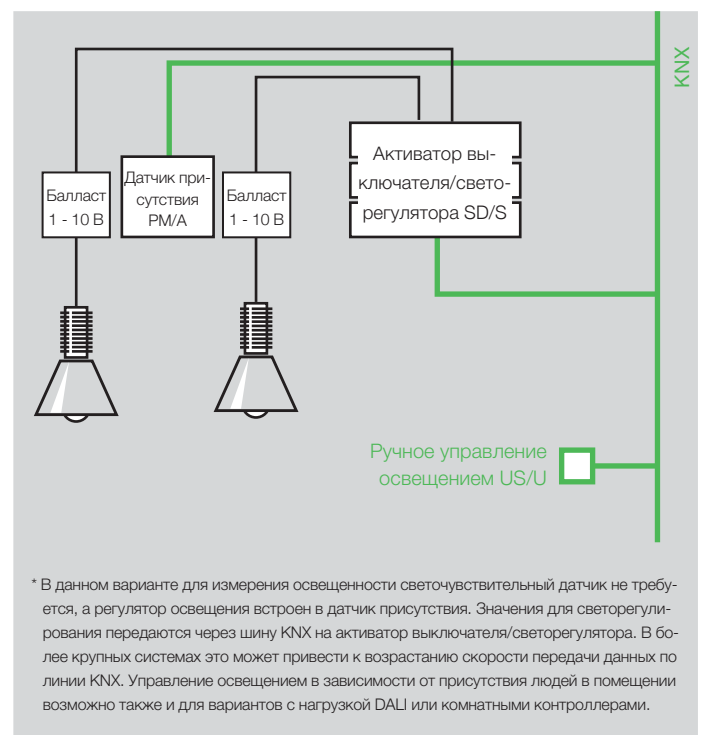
KNX

Балласт 1 - 10 В

Датчик присутствия PM/A

Балласт 1 - 10 В

Активатор выключателя/светорегулятора SD/S

Ручное управление освещением US/U

* В данном варианте для измерения освещенности светочувствительный датчик не требуется, а регулятор освещения встроен в датчик присутствия. Значения для светорегулирования передаются через шину KNX на активатор выключателя/светорегулятора. В более крупных системах это может привести к возрастанию скорости передачи данных по линии KNX. Управление освещением в зависимости от присутствия людей в помещении возможно также и для вариантов с нагрузкой DALI или комнатными контроллерами.